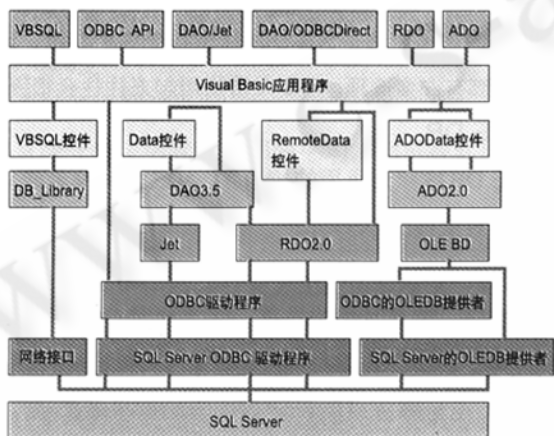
VBSQL
ODBC API
DAO/Jet
DAO/ODBCDirect
RDO
ADO

Visual Basic应用程序

VBSQL控件
Data控件
RemoteData控件
ADOData控件

DB_Library
DAO3.5
ADO2.0

Jet
RDO2.0
OLE BD

ODBC驱动程序
ODBC的OLEDB提供者

网络接口
SQL Server ODBC 驱动程序
SQL Server的OLEDB提供者

SQL Server